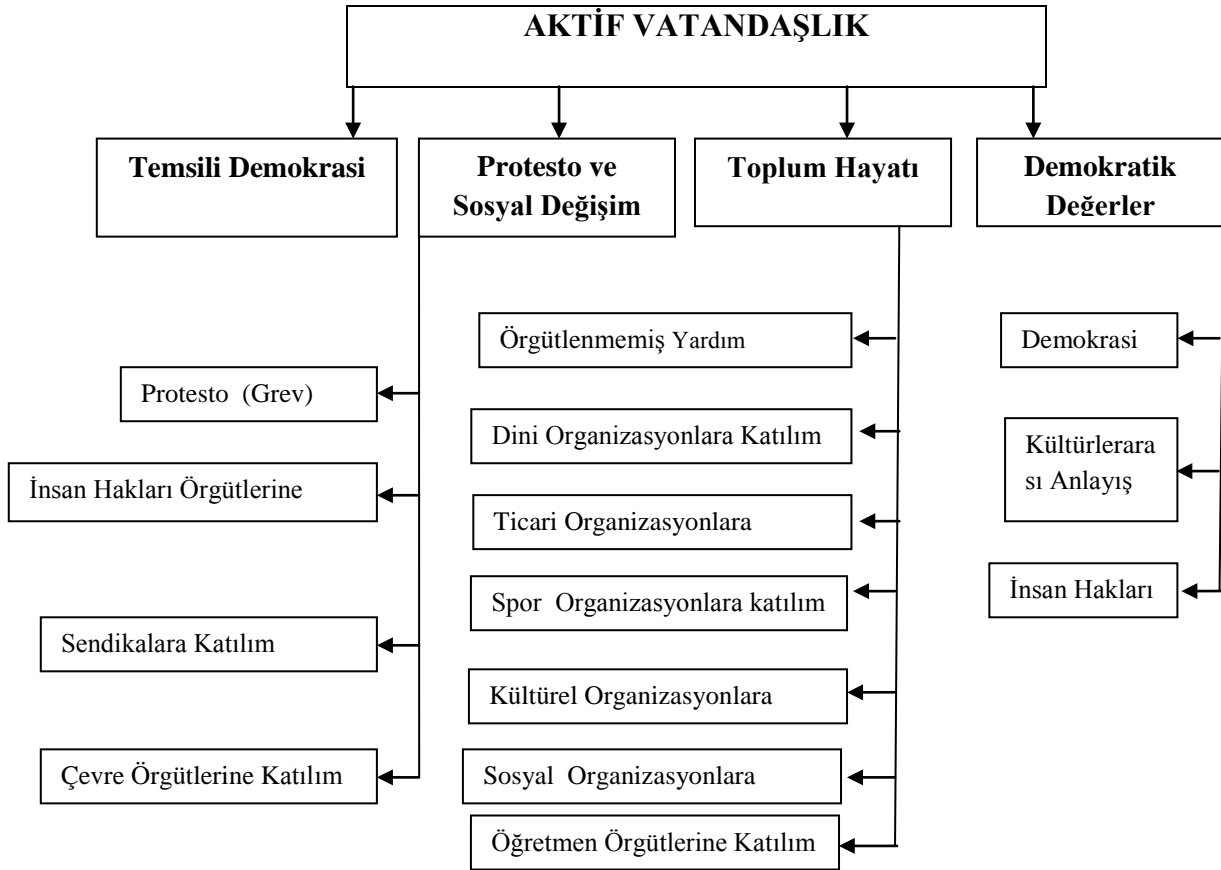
AKTİF VATANDAŞLIK

Temsili Demokrasi

Protesto ve Sosyal Değişim

Toplum Hayatı

Demokratik Değerler

Protesto (Grev)

İnsan Hakları Örgütlerine

Sendikalara Katılım

Çevre Örgütlerine Katılım

Örgütlenmemiş Yardım

Dini Organizasyonlara Katılım

Ticari Organizasyonlara

Spor Organizasyonlara katılım

Kültürel Organizasyonlara

Sosyal Organizasyonlara

Öğretmen Örgütlerine Katılım

Demokrasi

Kültürlerarası Anlayış

İnsan Hakları